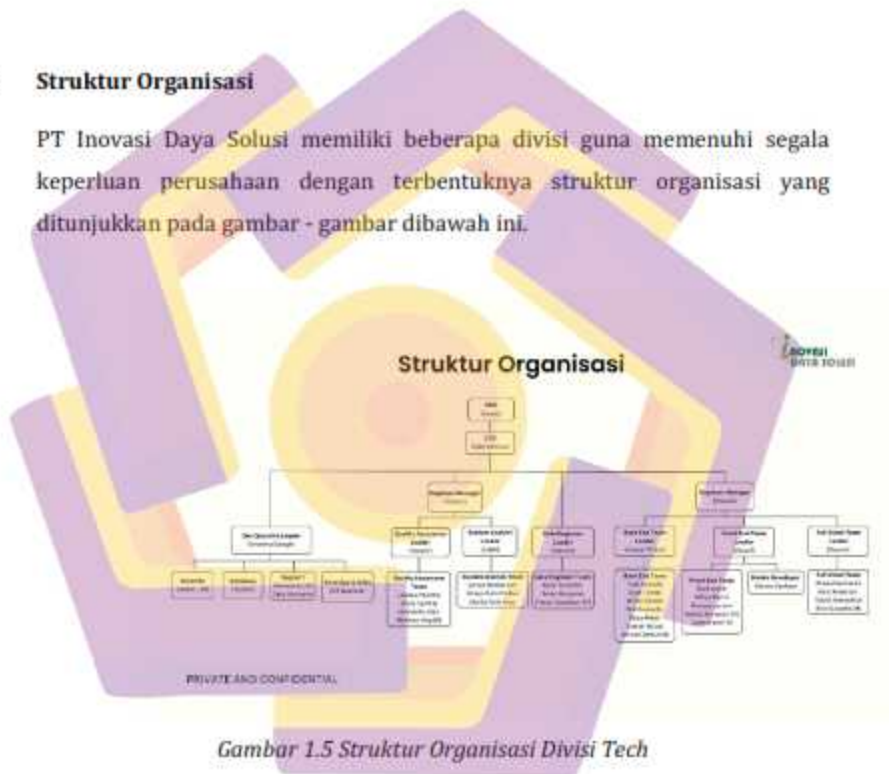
Struktur Organisasi

PT Inovasi Daya Solusi memiliki beberapa divisi guna memenuhi segala keperluan perusahaan dengan terbentuknya struktur organisasi yang ditunjukkan pada gambar - gambar dibawah ini.

Struktur Organisasi

INOVASI DAYA SOLUSI

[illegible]

PRIVATE AND CONFIDENTIAL

Gambar 1.5 Struktur Organisasi Divisi Tech